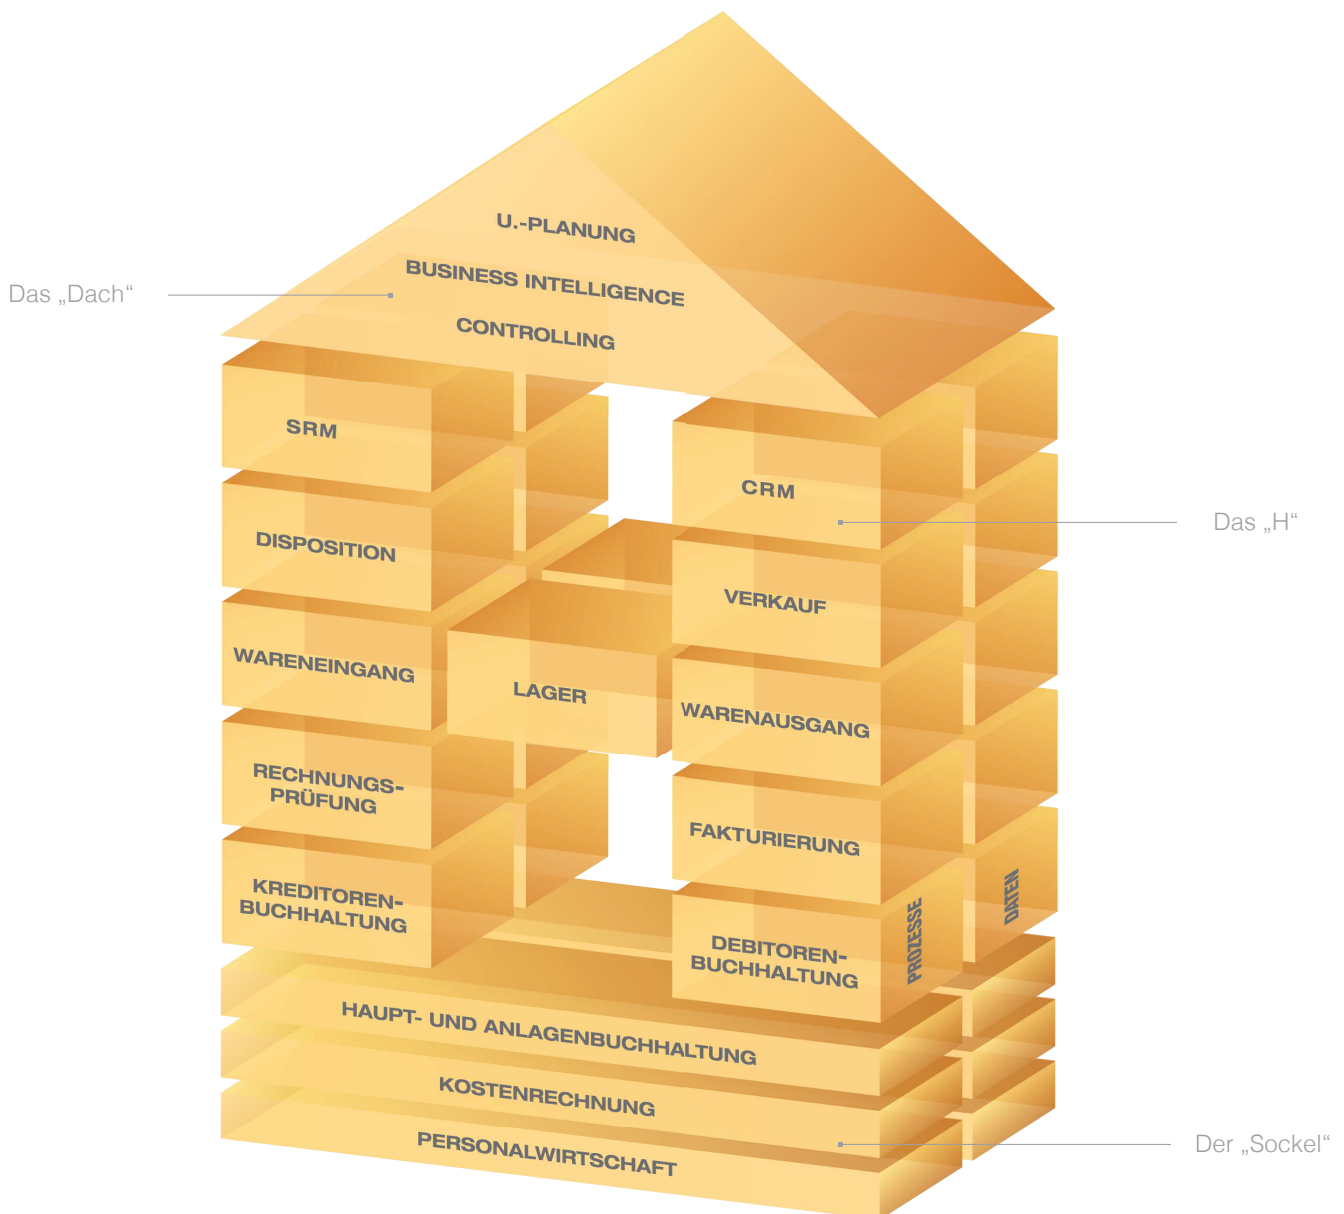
Das „Dach“

U.-PLANUNG

BUSINESS INTELLIGENCE

CONTROLLING

SRM

CRM

Das „H“

DISPOSITION

VERKAUF

WARENEINGANG

LAGER

WARENAUSGANG

RECHNUNGSPRÜFUNG

FAKTURIERUNG

KREDITORENBUCHHALTUNG

DEBITORENBUCHHALTUNG

PROZESSE

DATEN

HAUPT- UND ANLAGENBUCHHALTUNG

KOSTENRECHNUNG

PERSONALWIRTSCHAFT

Der „Sockel“